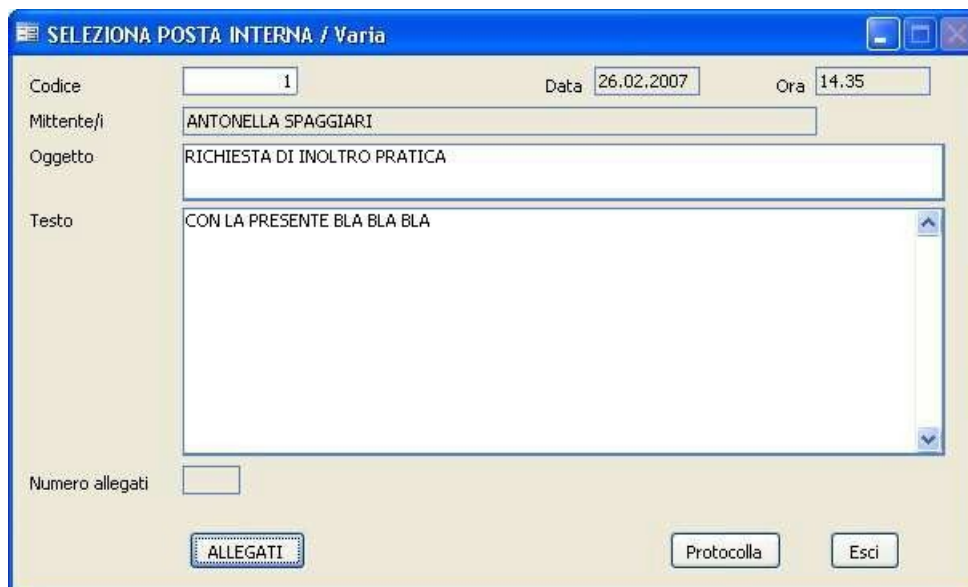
SELEZIONA POSTA INTERNA / Varia

Codice 1

Data 26.02.2007

Ora 14.35

Mittente/i ANTONELLA SPAGGIARI

Oggetto RICHIESTA DI INOLTRO PRATICA

Testo CON LA PRESENTE BLA BLA BLA

Numero allegati

ALLEGATI

Protocolla

Esci